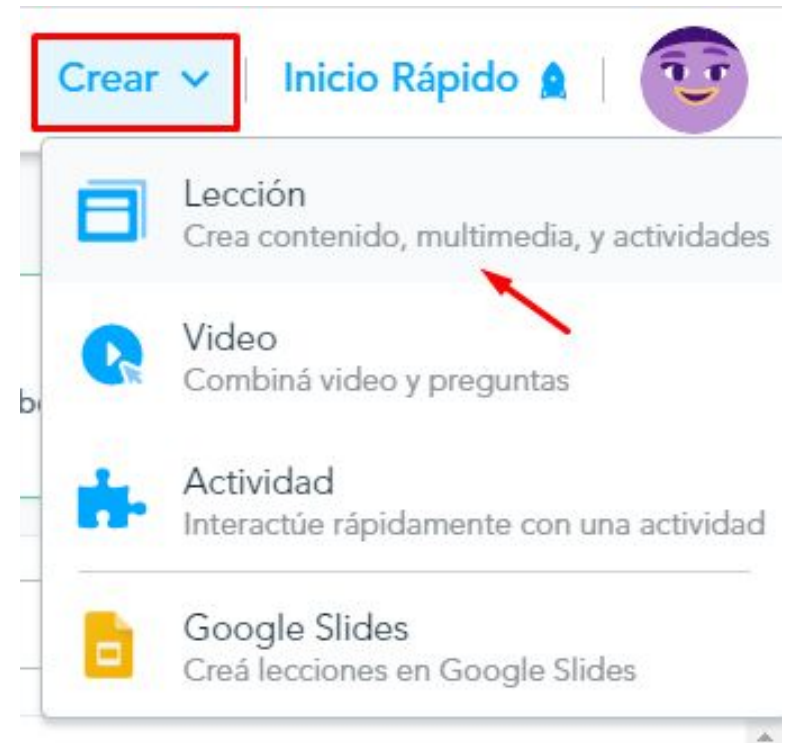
Crear | Inicio Rápido

Lección
Crea contenido, multimedia, y actividades

Video
Combiná video y preguntas

Actividad
Interactúe rápidamente con una actividad

Google Slides
Creá lecciones en Google Slides